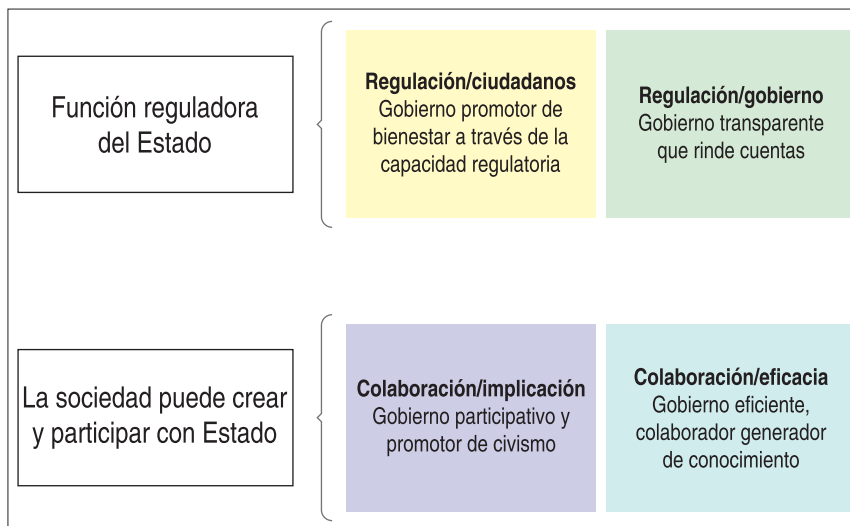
Función reguladora del Estado

**Regulación/ciudadanos**
Gobierno promotor de bienestar a través de la capacidad regulatoria

**Regulación/gobierno**
Gobierno transparente que rinde cuentas

La sociedad puede crear y participar con Estado

**Colaboración/implicación**
Gobierno participativo y promotor de civismo

**Colaboración/eficacia**
Gobierno eficiente, colaborador generador de conocimiento